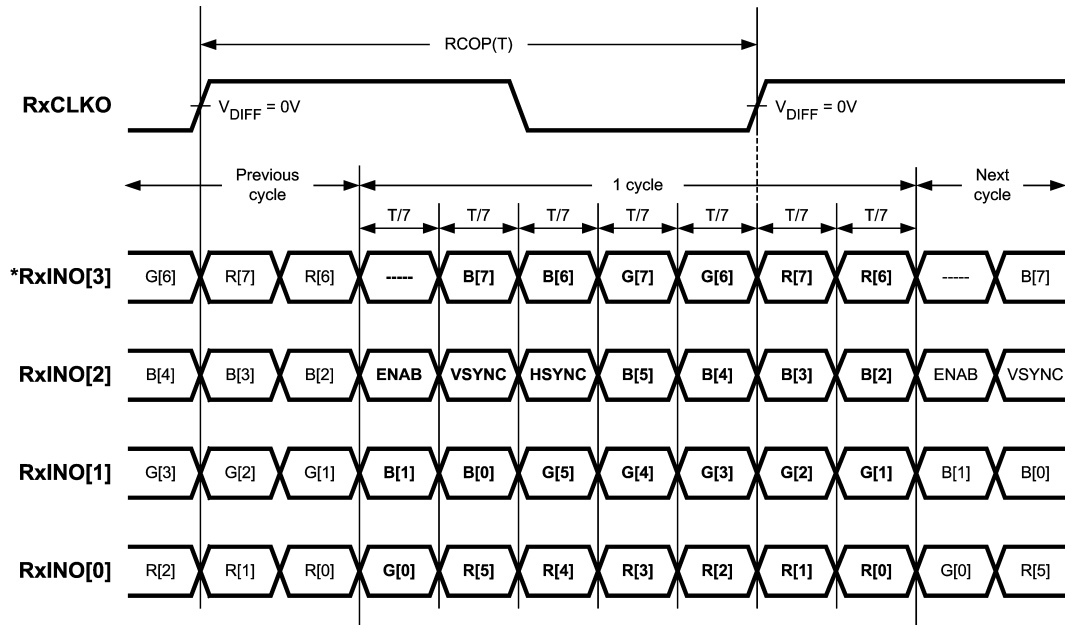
RCOP(T)

RxCLKO

$V_{DIFF} = 0V$

$V_{DIFF} = 0V$

Previous cycle

1 cycle

Next cycle

T/7 T/7 T/7 T/7 T/7 T/7 T/7

*RxINO[3] G[6] R[7] R[6] ----- B[7] B[6] G[7] G[6] R[7] R[6] ----- B[7]

RxINO[2] B[4] B[3] B[2] ENAB VSYNC HSYNC B[5] B[4] B[3] B[2] ENAB VSYNC

RxINO[1] G[3] G[2] G[1] B[1] B[0] G[5] G[4] G[3] G[2] G[1] B[1] B[0]

RxINO[0] R[2] R[1] R[0] G[0] R[5] R[4] R[3] R[2] R[1] R[0] G[0] R[5]